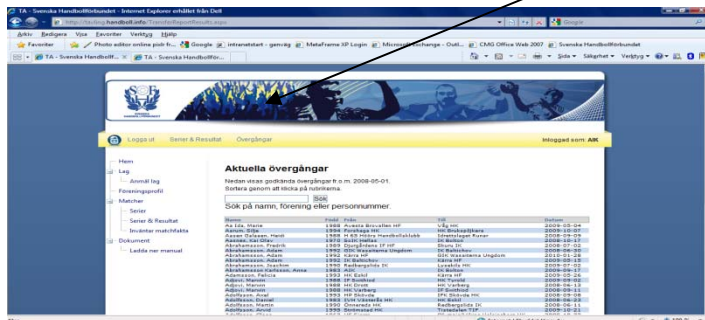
TA - Svenska Handbollförbundet - Internet Explorer erhållet från Dell

http://ta-ling.handboll.info/TransferReportResults.aspx

Google

Arkiv Redigera Visa Favoriter Verktyg Hjälp

Favoriter Photo editor online pixlr fr... Google intranetstart - genväg MetaFrame XP Login Microsoft Exchange - Outl... CMG Office Web 2007 Svenska Handbollförbundet

TA - Svenska Handbollf... TA - Svenska Handbollför...

Sida Säkerhet Verktyg

Logga ut Serier & Resultat Övergångar

Inloggad som: AK

Hem
Lag
Anmäl lag
Föreningsprofil
Matcher
Serier
Serier & Resultat
Inväntar matchfakta
Dokument
Ladda ner manual

Aktuella övergångar

Nedan visas godkända övergångar fr.o.m. 2008-05-01.
Sortera genom att klicka på rubrikerna.

Sök

Sök på namn, förening eller personnummer.

| Namn | Född | Från | Till | Datum |
|---|---|---|---|---|
| Aa Ida, Maria | 1989 | Avesta Brovallen HF | Våg HK | 2009-05-04 |
| Aalum, Silje | 1994 | Porsháge HK | HK Brukspåjkara | 2009-10-07 |
| Aasan Dallasen, Heidi | 1988 | H 65 Höörs Handbollsklubb | Idrottslaget Runar | 2008-07-07 |
| Aasnes, Kai Olav | 1970 | SoIK Hellas | IK Bolton | 2008-10-17 |
| Abrahamsson, Fredrik | 1989 | Djurgårdens IF HF | Elvira IK | 2008-07-01 |
| Abrahamsson, Adam | 1992 | GIK Wasaiterna Ungdom | IK Baltichov | 2008-06-30 |
| Abrahamsson, Adam | 1992 | Kärra HF | GIK Wasaiterna Ungdom | 2010-01-28 |
| Abrahamsson, Adam | 1992 | IK Baltichov | Kärra HF | 2009-10-15 |
| Abrahamsson, Joachim | 1990 | Redbergslids IK | Lysekils HK | 2009-07-01 |
| Abrahamsson Karlsson, Anna | 1983 | AIK | IK Bolton | 2009-09-17 |
| Adamsson, Felicia | 1993 | HK Eskil | Kärra HF | 2009-05-26 |
| Adjovi, Marvin | 1988 | HK Drott | HK Tyresö | 2008-06-19 |
| Adjovi, Marvin | 1988 | HK Varberg | HK Varberg | 2009-06-15 |
| Adjovi, Marvin | 1988 | HK Varberg | IF Guldhed | 2009-06-11 |
| Adolfsson, Axel | 1993 | HP Skövde | IFK Skövde HK | 2009-09-08 |
| Adolfsson, Daniel | 1984 | GVM Västerås HK | HK Eskil | 2008-06-23 |
| Adolfsson, Martin | 1990 | Önnereds HK | Redbergslids IK | 2008-06-11 |
| Adolfsson, Arvid | 1995 | Strömstad HK | Tiofelden TIF | 2009-10-21 |